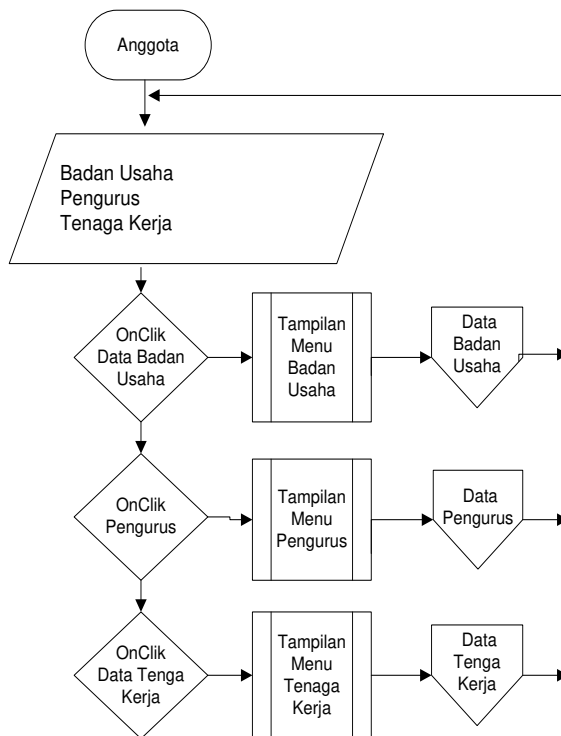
Anggota

Badan Usaha
Pengurus
Tenaga Kerja

OnClik
Data Badan
Usaha

Tampilan
Menu
Badan
Usaha

Data
Badan
Usaha

OnClik
Pengurus

Tampilan
Menu
Pengurus

Data
Pengurus

OnClik
Data Tenga
Kerja

Tampilan
Menu
Tenaga
Kerja

Data
Tenga
Kerja